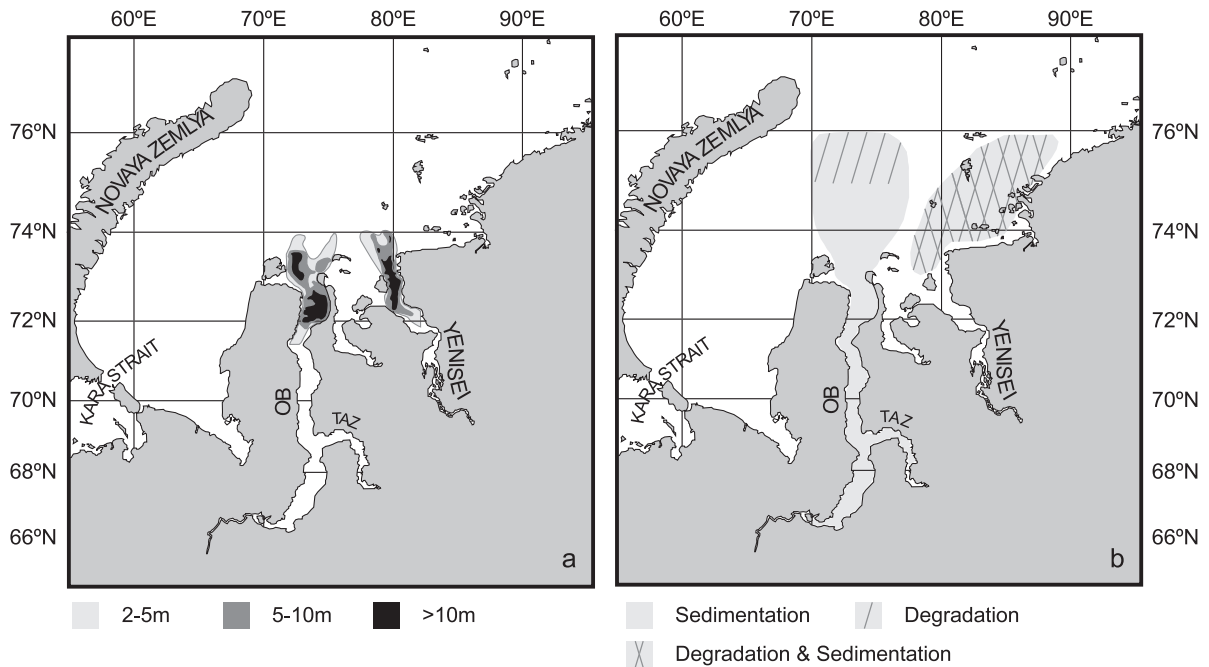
60ºE 70ºE 80ºE 90ºE

76ºN
74ºN
72ºN
70ºN
68ºN
66ºN

NOVAYA ZEMLYA
KARA STRAIT
OB
TAZ
YENISEI
a

60ºE 70ºE 80ºE 90ºE

76ºN
74ºN
72ºN
70ºN
68ºN
66ºN

NOVAYA ZEMLYA
KARA STRAIT
OB
TAZ
YENISEI
b

2-5m 5-10m >10m

Sedimentation Degradation
Degradation & Sedimentation